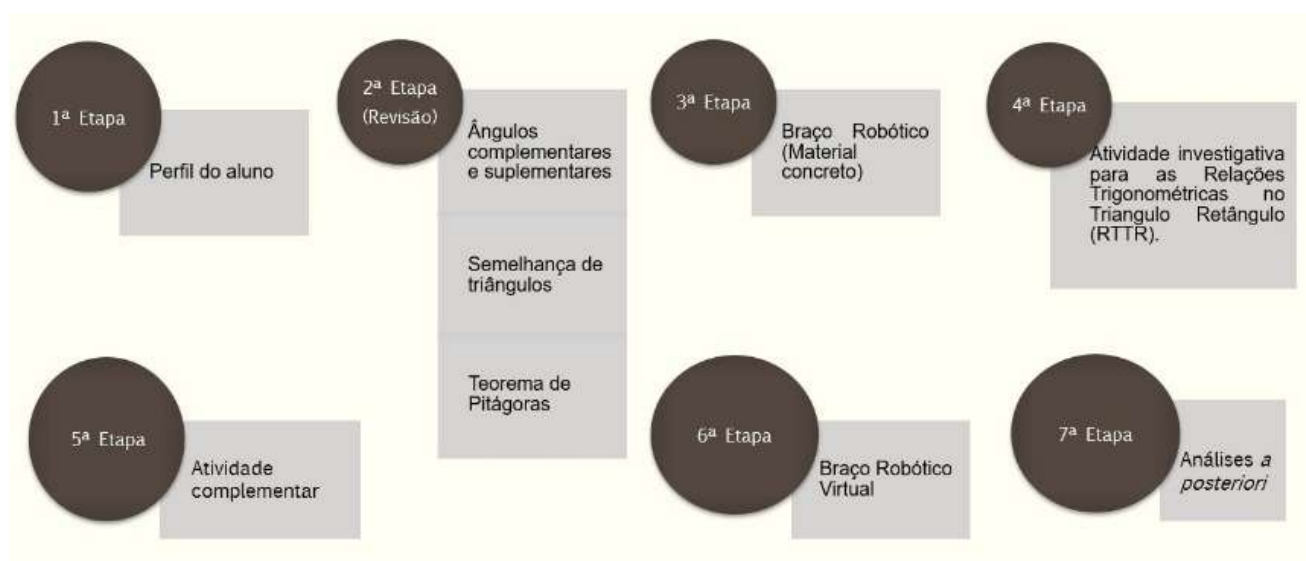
1ª Etapa

Perfil do aluno

2ª Etapa (Revisão)

Ângulos complementares e suplementares

Semelhança de triângulos

Teorema de Pitágoras

3ª Etapa

Braço Robótico (Material concreto)

4ª Etapa

Atividade investigativa para as Relações Trigonométricas no Triangulo Retângulo (RTTR).

5ª Etapa

Atividade complementar

6ª Etapa

Braço Robótico Virtual

7ª Etapa

Análises *a posteriori*